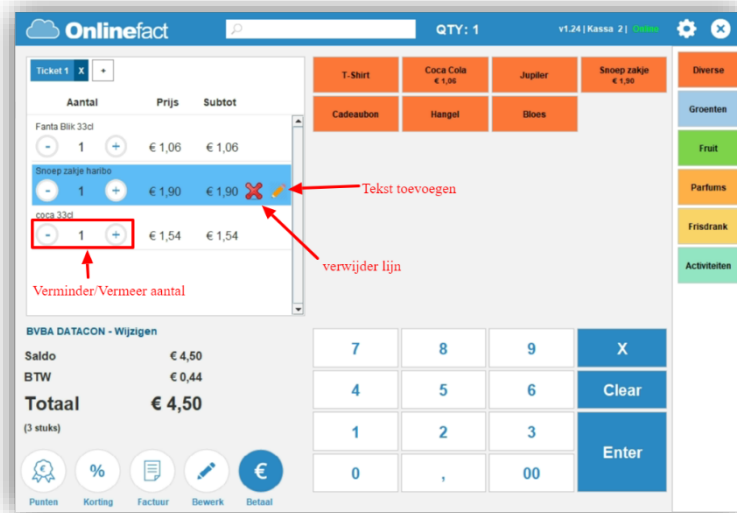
Onlinefact

QTY: 1

v1.24 | Kassa 2 | Online

Ticket 1 X +

| Aantal | Prijs | Subtot |
|---|---|---|
| Fanta Blik 33cl | | |
| - 1 + | € 1,06 | € 1,06 |
| Snoep zakje haribo | | |
| - 1 + | € 1,90 | € 1,90 |
| coca 33cl | | |
| - 1 + | € 1,54 | € 1,54 |

Tekst toevoegen

verwijder lijn

Verminder/Vermeer aantal

BVBA DATACON - Wijzigen

Saldo € 4,50

BTW € 0,44

Totaal € 4,50

(3 stuks)

Punten Korting Factuur Bewerk Betaal

T-Shirt

Coca Cola
€ 1,06

Jupiler

Snoep zakje
€ 1,90

Cadeaubon

Hangel

Bloes

Diverse

Groenten

Fruit

Parfums

Frisdrank

Activiteiten

7 8 9 X

4 5 6 Clear

1 2 3 Enter

0 , 00